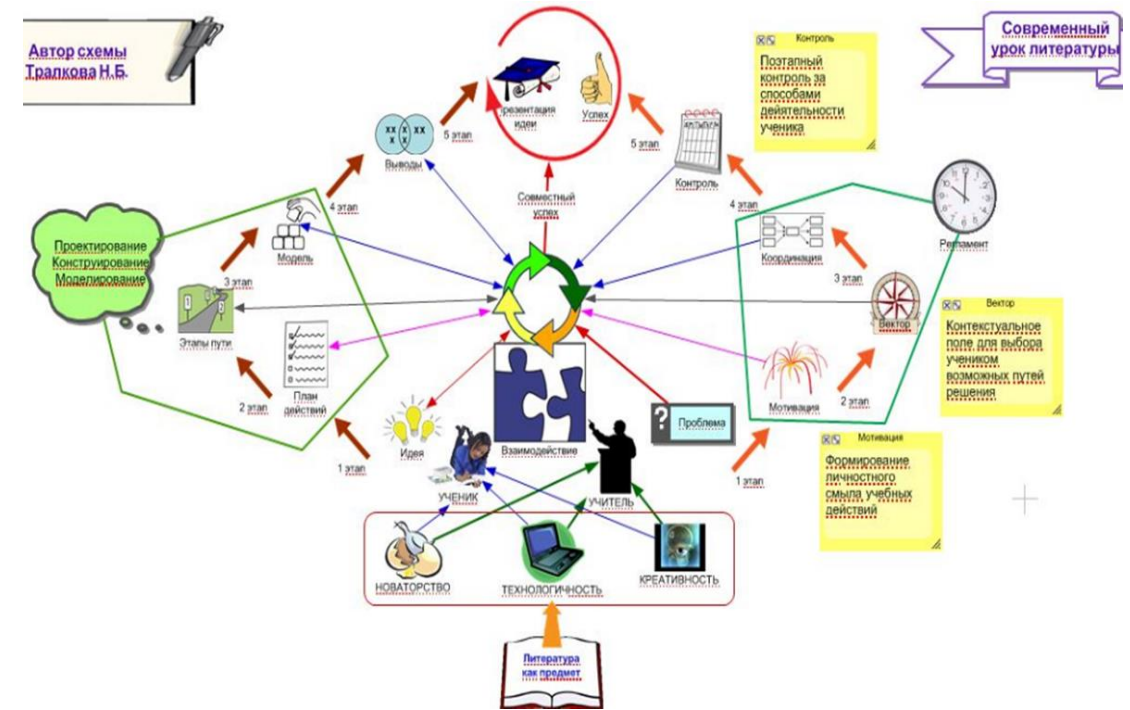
Автор схемы Тралкова Н.Б.

Современный урок литературы

Контроль

Поэтапный контроль за способами деятельности ученика

Презентация идеи

Успех

5 этап

5 этап

Выводы

Контроль

4 этап

4 этап

Совместный успех

Проектирование Конструирование Моделирование

Модель

Координация

Регламент

3 этап

3 этап

Этапы пути

Вектор

Вектор

Контекстуальное поле для выбора учеником возможных путей решения

План действий

2 этап

2 этап

Мотивация

Идея

Проблема

Мотивация

Формирование личностного смысла учебных действий

1 этап

Взаимодействие

1 этап

УЧЕНИК

УЧИТЕЛЬ

НОВАТОРСТВО

ТЕХНОЛОГИЧНОСТЬ

КРЕАТИВНОСТЬ

Литература как предмет